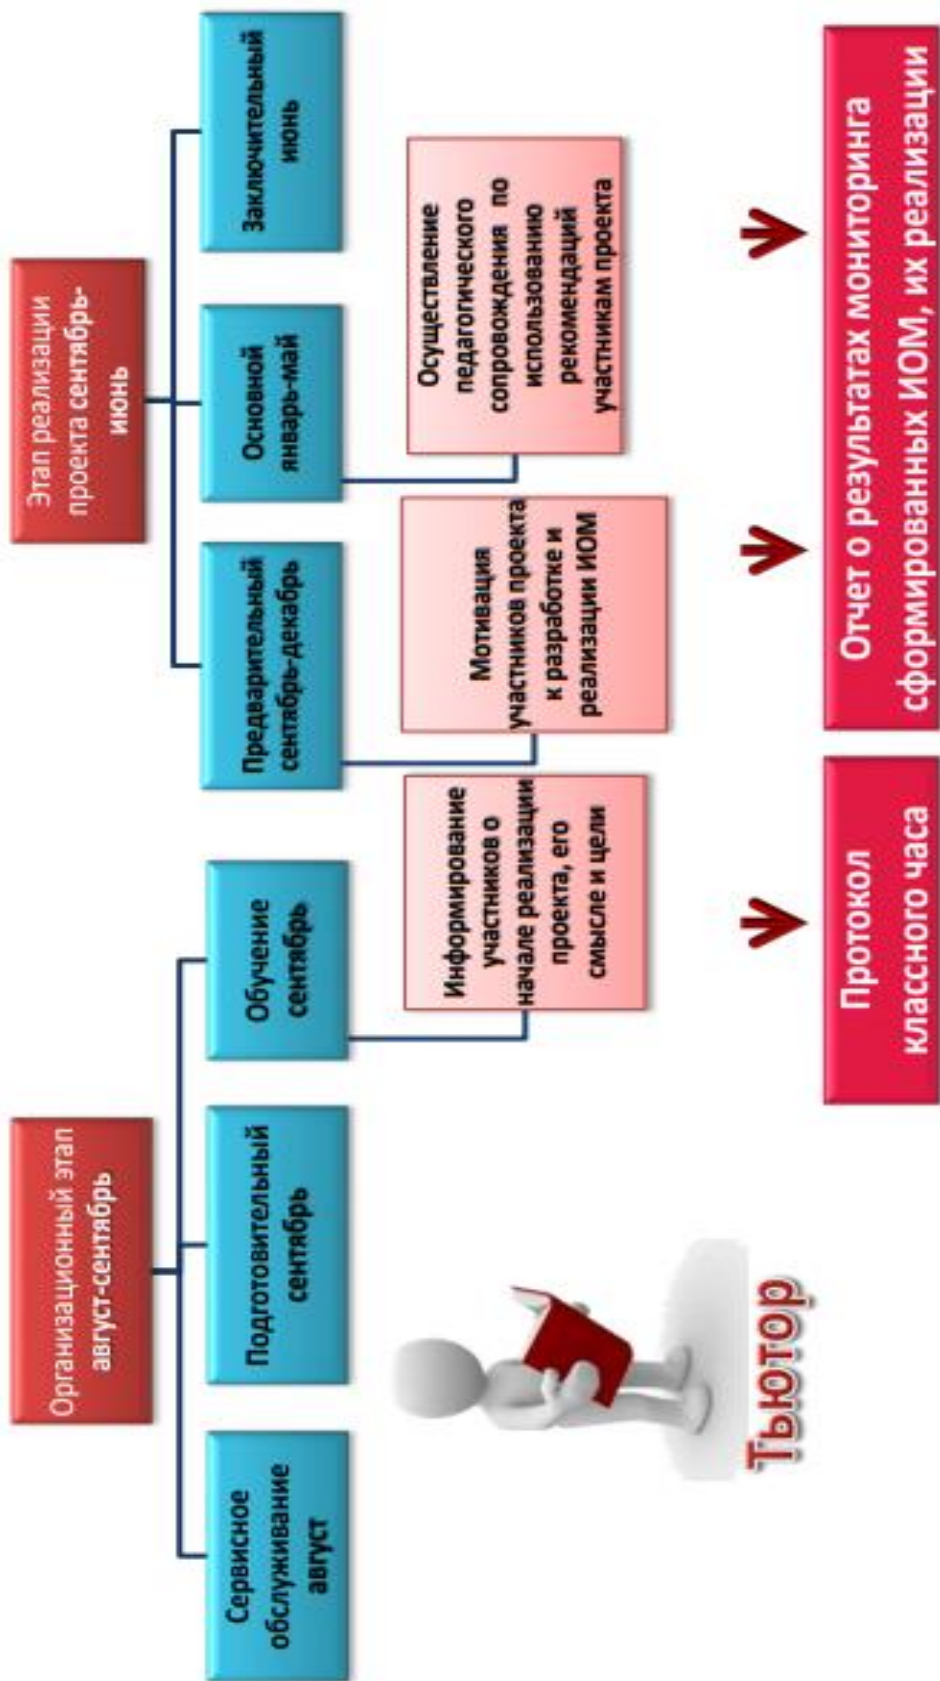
Организационный этап август-сентябрь

Сервисное обслуживание август

Подготовительный сентябрь

Обучение сентябрь

Этап реализации проекта сентябрь-июнь

Предварительный сентябрь-декабрь

Основной январь-май

Заключительный июнь

Информирование участников о начале реализации проекта, его смысле и цели

Мотивация участников проекта к разработке и реализации ИОМ

Осуществление педагогического сопровождения по использованию рекомендаций участникам проекта

Тьютор

Протокол классного часа

Отчет о результатах мониторинга сформированных ИОМ, их реализации